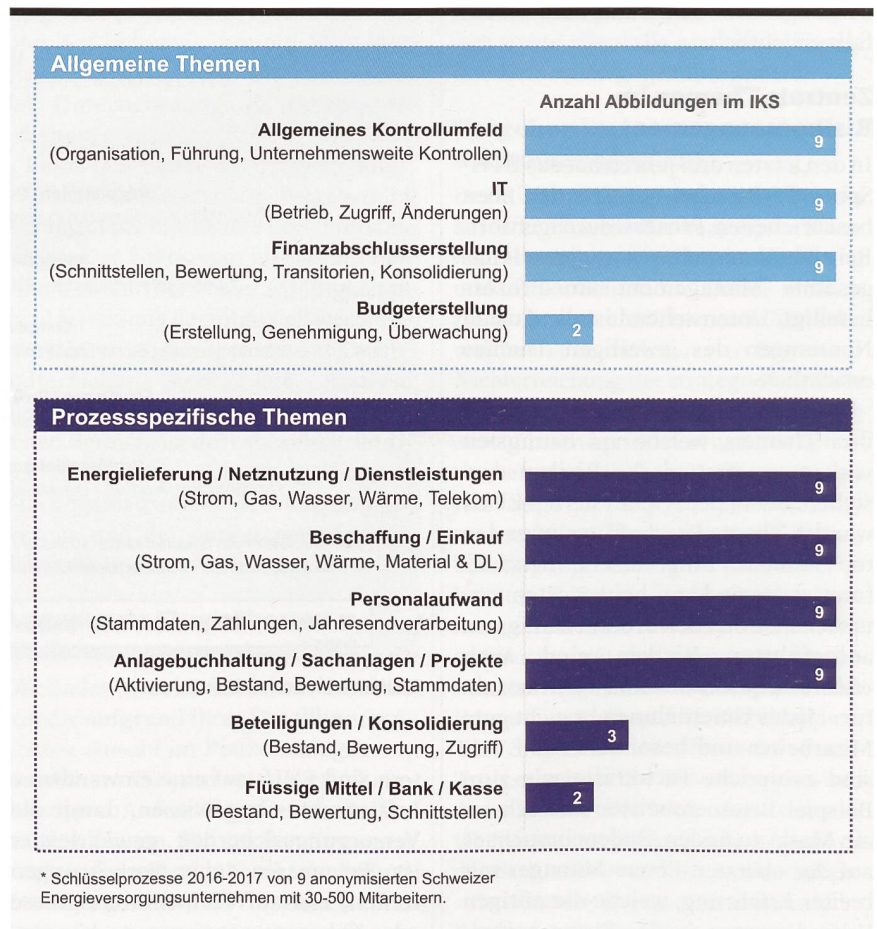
Allgemeine Themen

Anzahl Abbildungen im IKS

Allgemeines Kontrollumfeld
(Organisation, Führung, Unternehmensweite Kontrollen)
9

IT
(Betrieb, Zugriff, Änderungen)
9

Finanzabschlusserstellung
(Schnittstellen, Bewertung, Transitorien, Konsolidierung)
9

Budgeterstellung
(Erstellung, Genehmigung, Überwachung)
2

Prozessspezifische Themen

Energielieferung / Netznutzung / Dienstleistungen
(Strom, Gas, Wasser, Wärme, Telekom)
9

Beschaffung / Einkauf
(Strom, Gas, Wasser, Wärme, Material & DL)
9

Personalaufwand
(Stammdaten, Zahlungen, Jahresendverarbeitung)
9

Anlagebuchhaltung / Sachanlagen / Projekte
(Aktivierung, Bestand, Bewertung, Stammdaten)
9

Beteiligungen / Konsolidierung
(Bestand, Bewertung, Zugriff)
3

Flüssige Mittel / Bank / Kasse
(Bestand, Bewertung, Schnittstellen)
2

* Schlüsselprozesse 2016-2017 von 9 anonymisierten Schweizer Energieversorgungsunternehmen mit 30-500 Mitarbeitern.